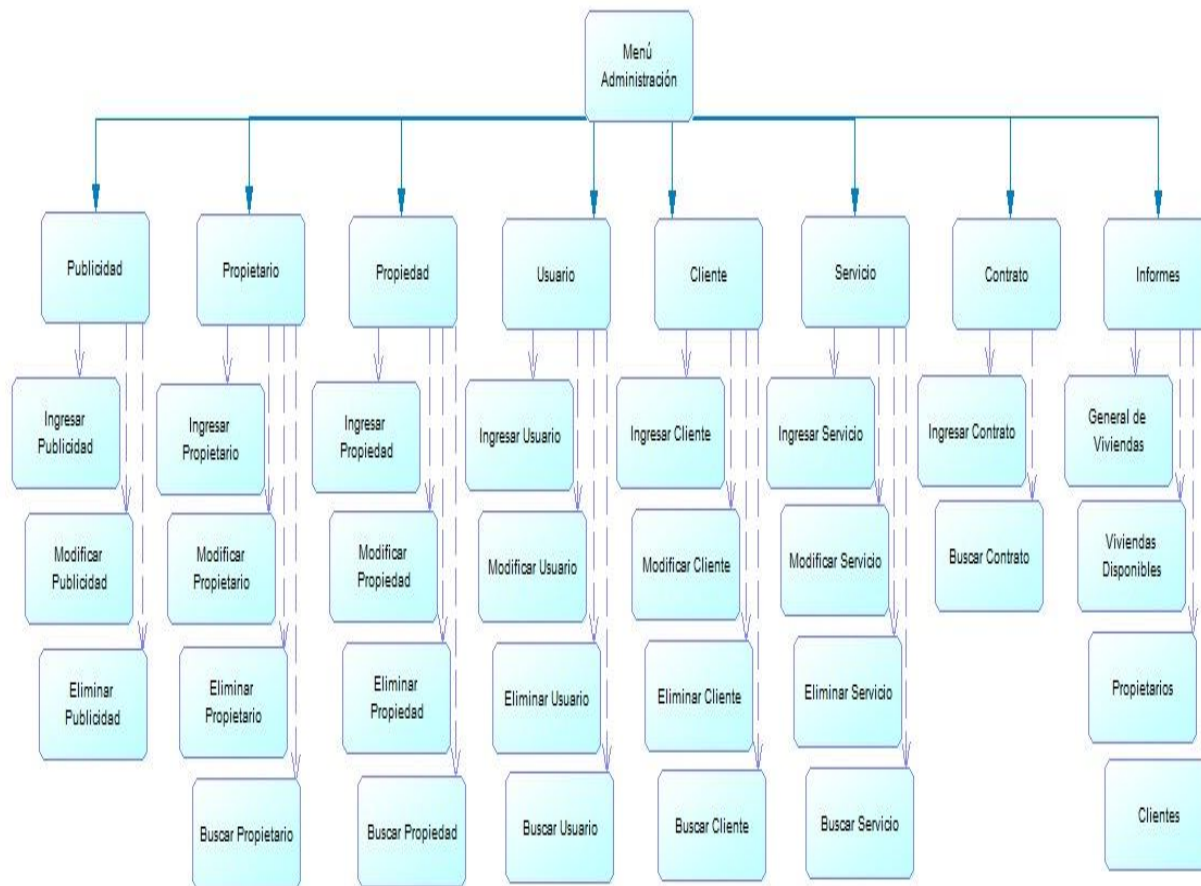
Menú Administración

Publicidad

Ingresar Publicidad

Modificar Publicidad

Eliminar Publicidad

Propietario

Ingresar Propietario

Modificar Propietario

Eliminar Propietario

Buscar Propietario

Propiedad

Ingresar Propiedad

Modificar Propiedad

Eliminar Propiedad

Buscar Propiedad

Usuario

Ingresar Usuario

Modificar Usuario

Eliminar Usuario

Buscar Usuario

Cliente

Ingresar Cliente

Modificar Cliente

Eliminar Cliente

Buscar Cliente

Servicio

Ingresar Servicio

Modificar Servicio

Eliminar Servicio

Buscar Servicio

Contrato

Ingresar Contrato

Buscar Contrato

Informes

General de Viviendas

Viviendas Disponibles

Propietarios

Clientes